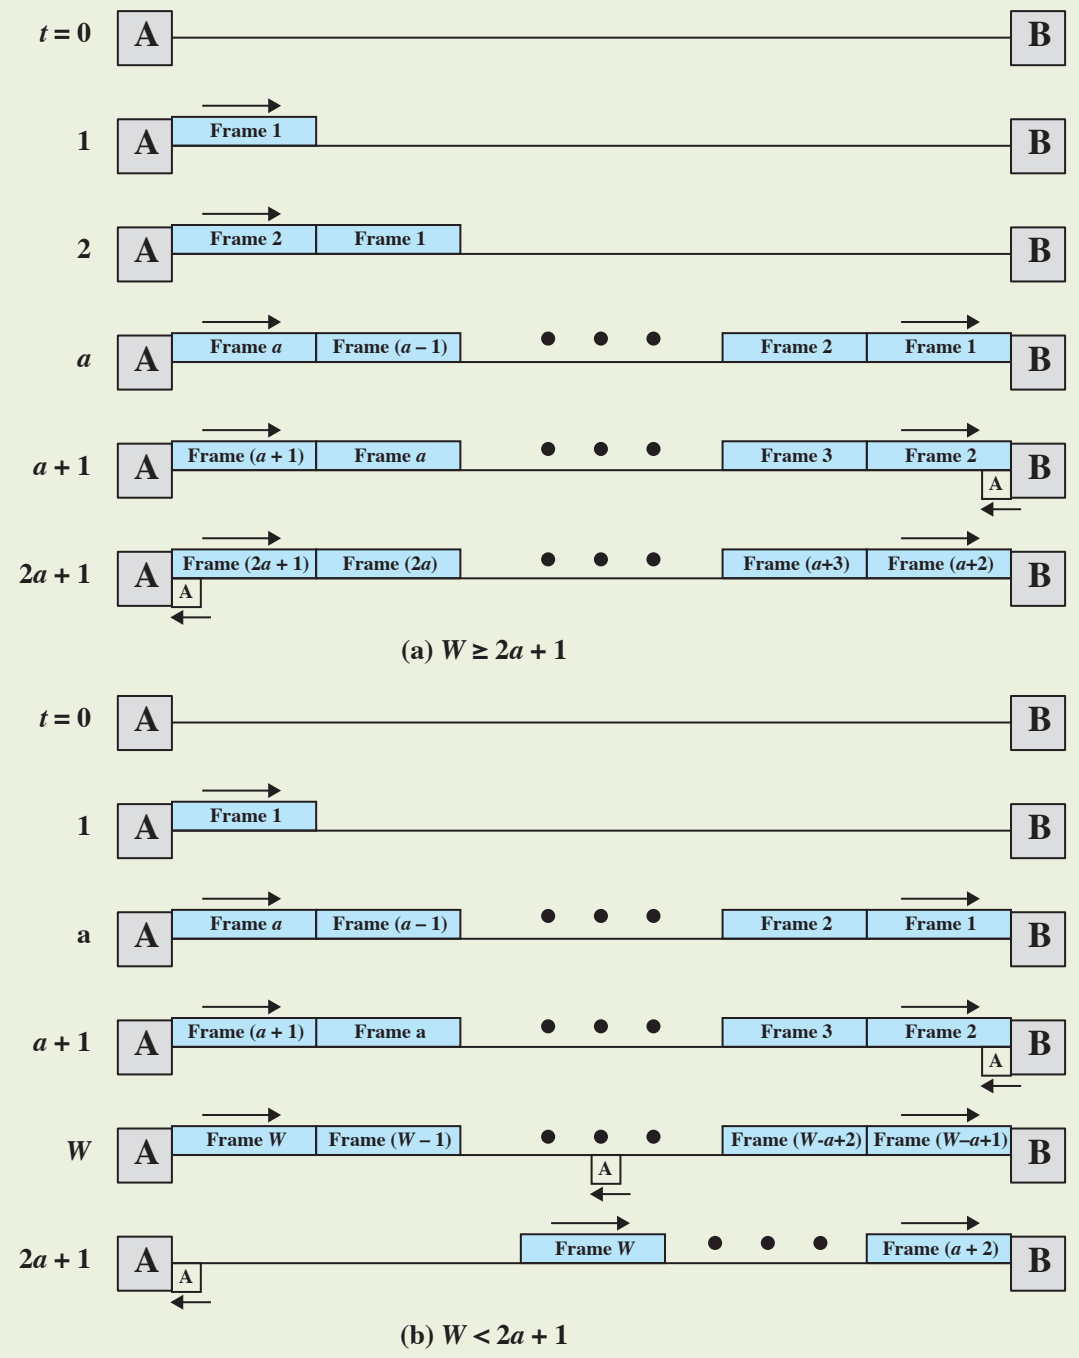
$t = 0$ A B

1 A Frame 1 B

2 A Frame 2 Frame 1 B

$a$ A Frame $a$ Frame $(a-1)$ • • • Frame 2 Frame 1 B

$a+1$ A Frame $(a+1)$ Frame $a$ • • • Frame 3 Frame 2 B A

$2a+1$ A Frame $(2a+1)$ Frame $(2a)$ • • • Frame $(a+3)$ Frame $(a+2)$ B A

(a) $W \geq 2a + 1$

$t = 0$ A B

1 A Frame 1 B

a A Frame $a$ Frame $(a-1)$ • • • Frame 2 Frame 1 B

$a+1$ A Frame $(a+1)$ Frame a • • • Frame 3 Frame 2 B A

$W$ A Frame $W$ Frame $(W-1)$ • • • A Frame $(W$-$a$+2) Frame $(W$–$a$+1) B

$2a+1$ A A Frame $W$ • • • Frame $(a+2)$ B

(b) $W < 2a + 1$